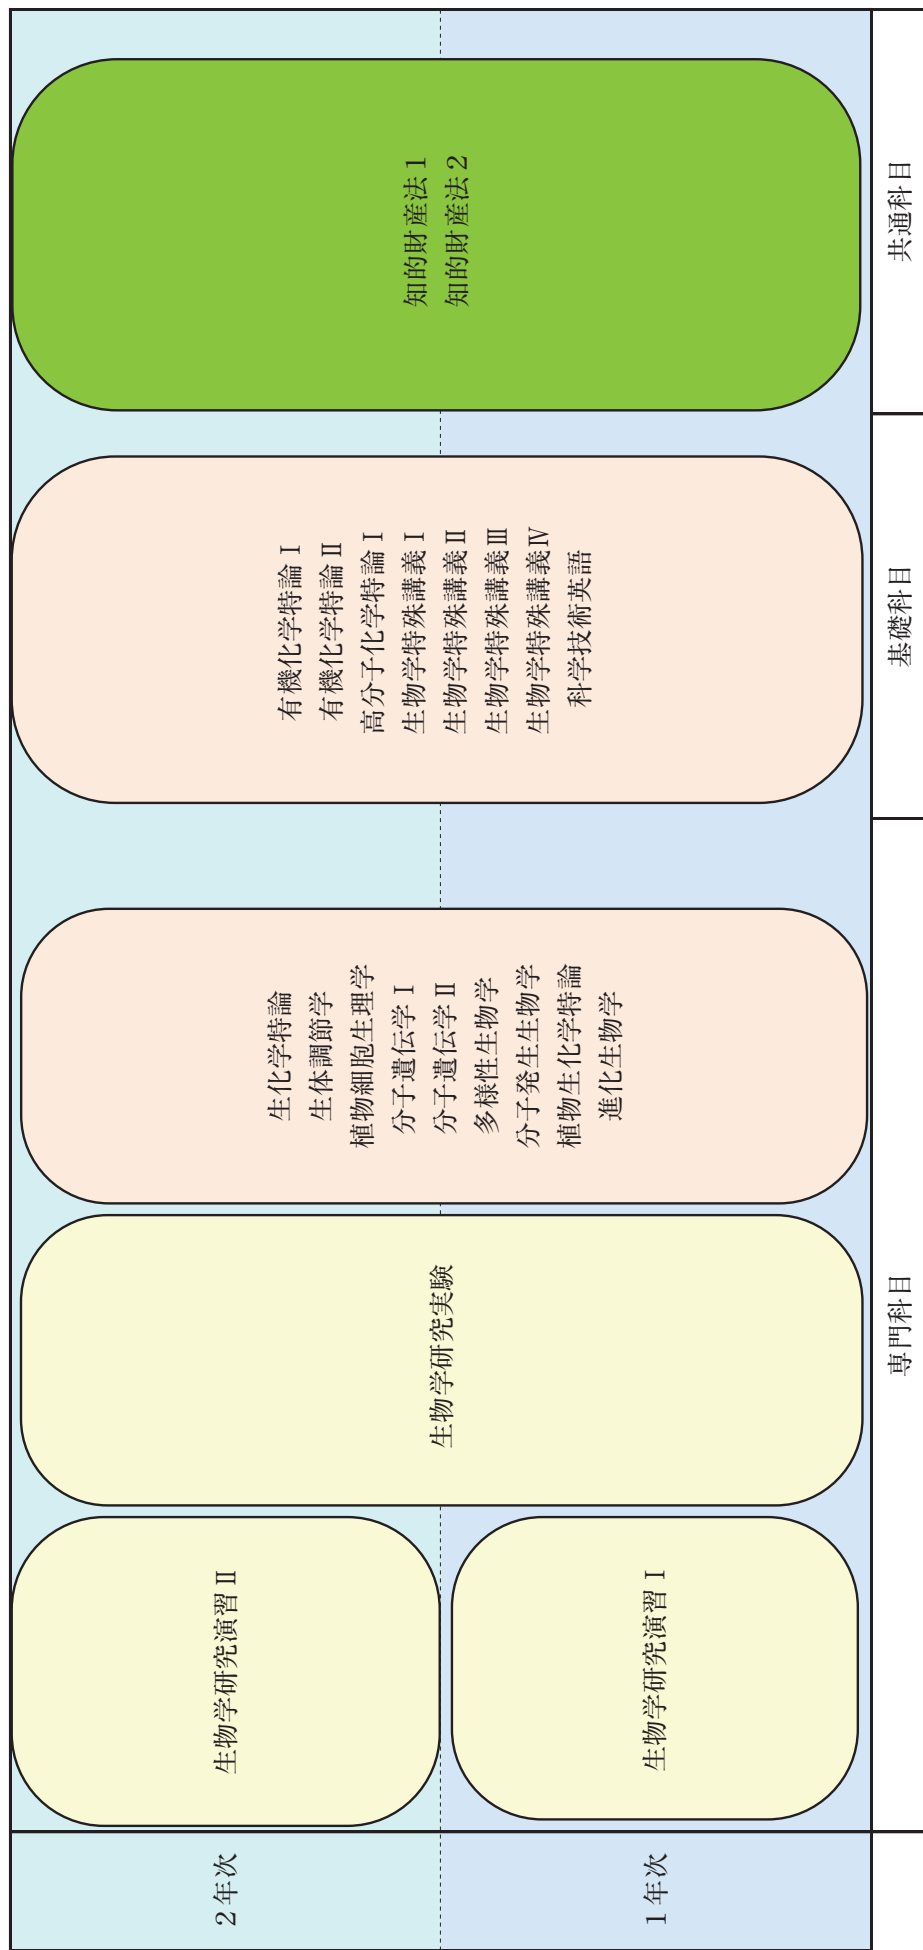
共通科目

知的財産法 1
知的財産法 2

基礎科目

有機化学特論 I
有機化学特論 II
高分子化学特論 I
生物学特殊講義 I
生物学特殊講義 II
生物学特殊講義 III
生物学特殊講義 IV
科学技術英語

専門科目

生化学特論
生体調節学
植物細胞生理学
分子遺伝学 I
分子遺伝学 II
多様性生物学
分子発生生物学
植物生化学特論
進化生物学

生物学研究実験

生物学研究演習 II

生物学研究演習 I

2 年次

1 年次